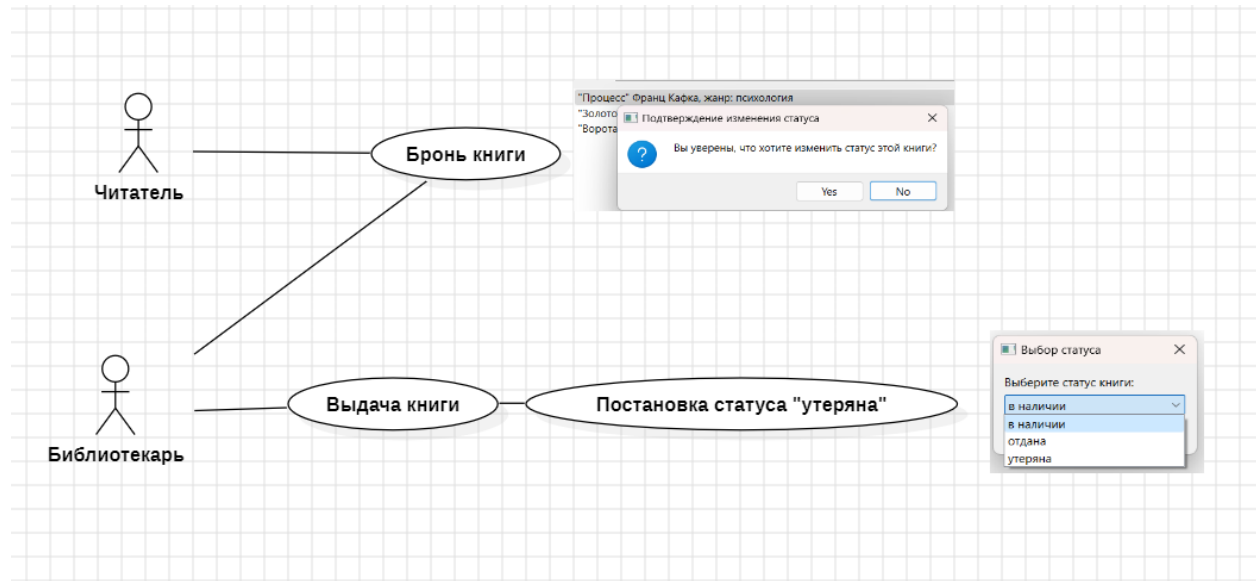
Читатель

Бронь книги

"Процесс" Франц Кафка, жанр: психология

"Золото

"Ворота

Подтверждение изменения статуса

×

?

Вы уверены, что хотите изменить статус этой книги?

Yes

No

Библиотекарь

Выдача книги

Постановка статуса "утеряна"

Выбор статуса

×

Выберите статус книги:

в наличии

в наличии

отдана

утеряна